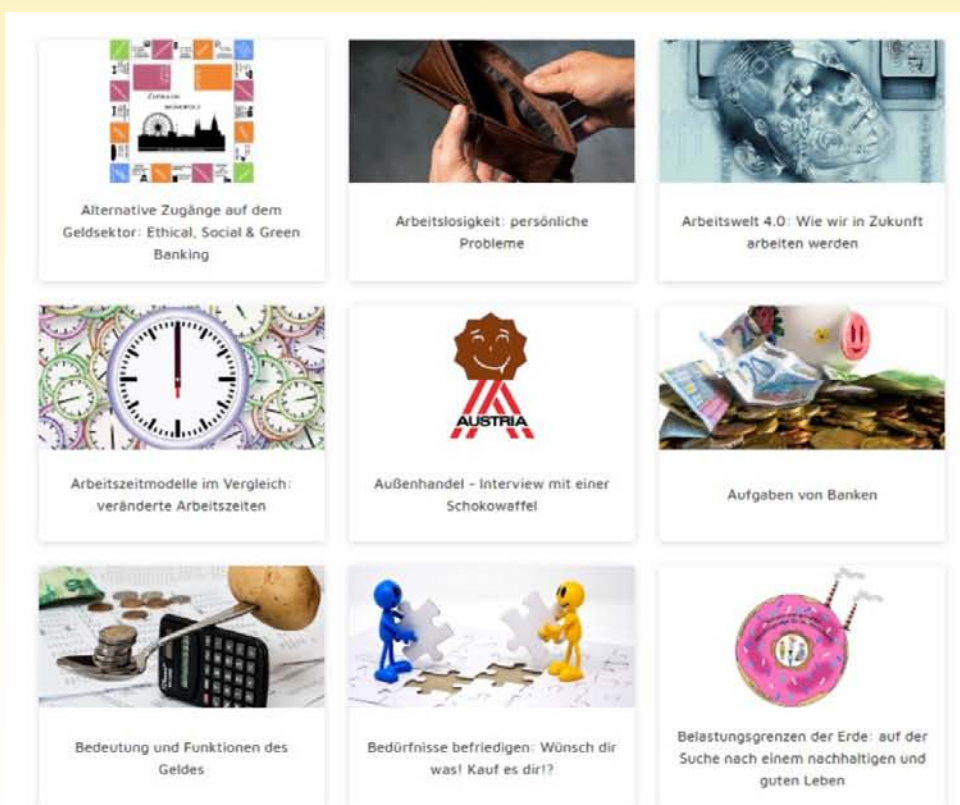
Alternative Zugänge auf dem Geldsektor: Ethical, Social & Green Banking

Arbeitslosigkeit: persönliche Probleme

Arbeitswelt 4.0: Wie wir in Zukunft arbeiten werden

Arbeitszeitmodelle im Vergleich: veränderte Arbeitszeiten

AUSTRIA

Außenhandel - Interview mit einer Schokowaffel

Aufgaben von Banken

Bedeutung und Funktionen des Geldes

Bedürfnisse befriedigen: Wünsch dir was! Kauf es dir!?

Belastungsgrenzen der Erde: auf der Suche nach einem nachhaltigen und guten Leben